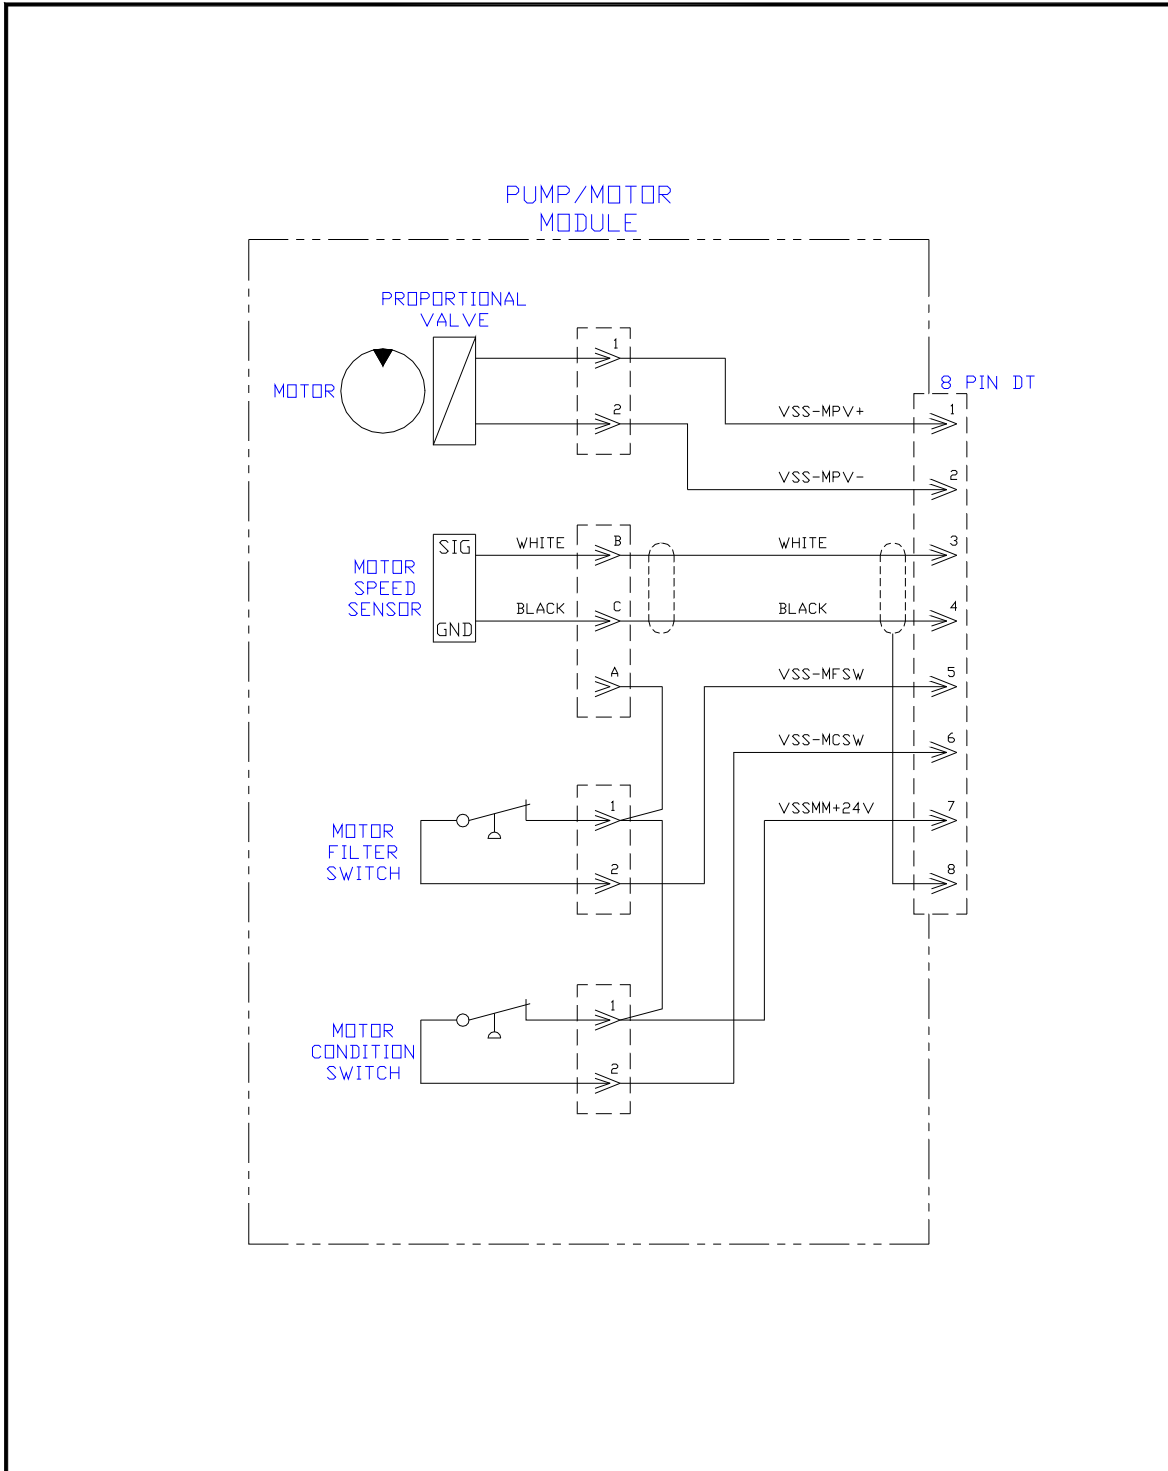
PUMP/MOTOR MODULE

PROPORTIONAL VALVE

MOTOR

1

2

8 PIN DT

1

VSS-MPV+

2

VSS-MPV-

MOTOR SPEED SENSOR

SIG

GND

WHITE

BLACK

B

C

A

WHITE

BLACK

3

4

VSS-MFSW

5

VSS-MCSW

6

VSSMM+24V

7

8

MOTOR FILTER SWITCH

1

2

MOTOR CONDITION SWITCH

1

2